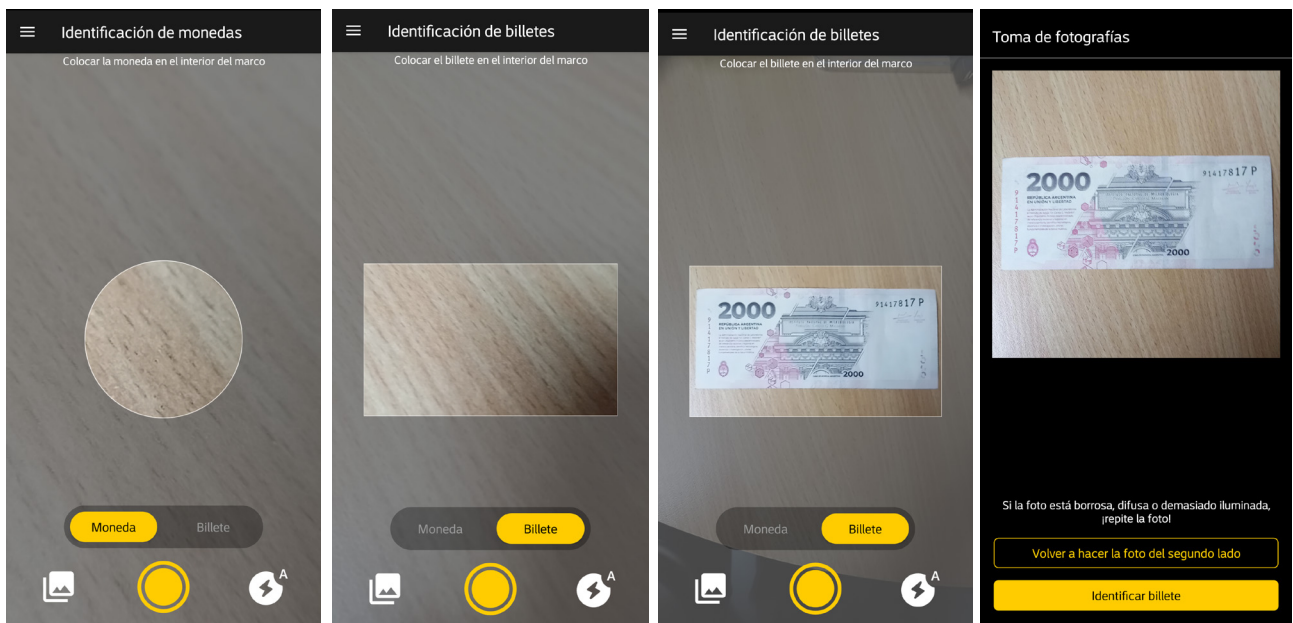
Identificación de monedas
Colocar la moneda en el interior del marco
Moneda
Billete
A

Identificación de billetes
Colocar el billete en el interior del marco
Moneda
Billete
A

Identificación de billetes
Colocar el billete en el interior del marco
2000
REPUBLICA ARGENTINA
EN UNION Y LIBERTAD
91417817 P
2000
Moneda
Billete
A

Toma de fotografías
2000
REPUBLICA ARGENTINA
EN UNION Y LIBERTAD
91417817 P
2000
Si la foto está borrosa, difusa o demasiado iluminada, ¡repite la foto!
Volver a hacer la foto del segundo lado
Identificar billete